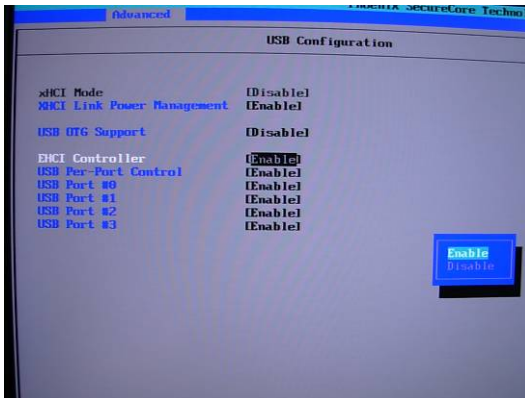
Advanced
Phoenix SecureCore Techno

USB Configuration

xHCI Mode [Disable]
XHCI Link Power Management [Enable]

USB OTG Support [Disable]

EHCI Controller [Enable]
USB Per-Port Control [Enable]
USB Port #0 [Enable]
USB Port #1 [Enable]
USB Port #2 [Enable]
USB Port #3 [Enable]

Enable
Disable